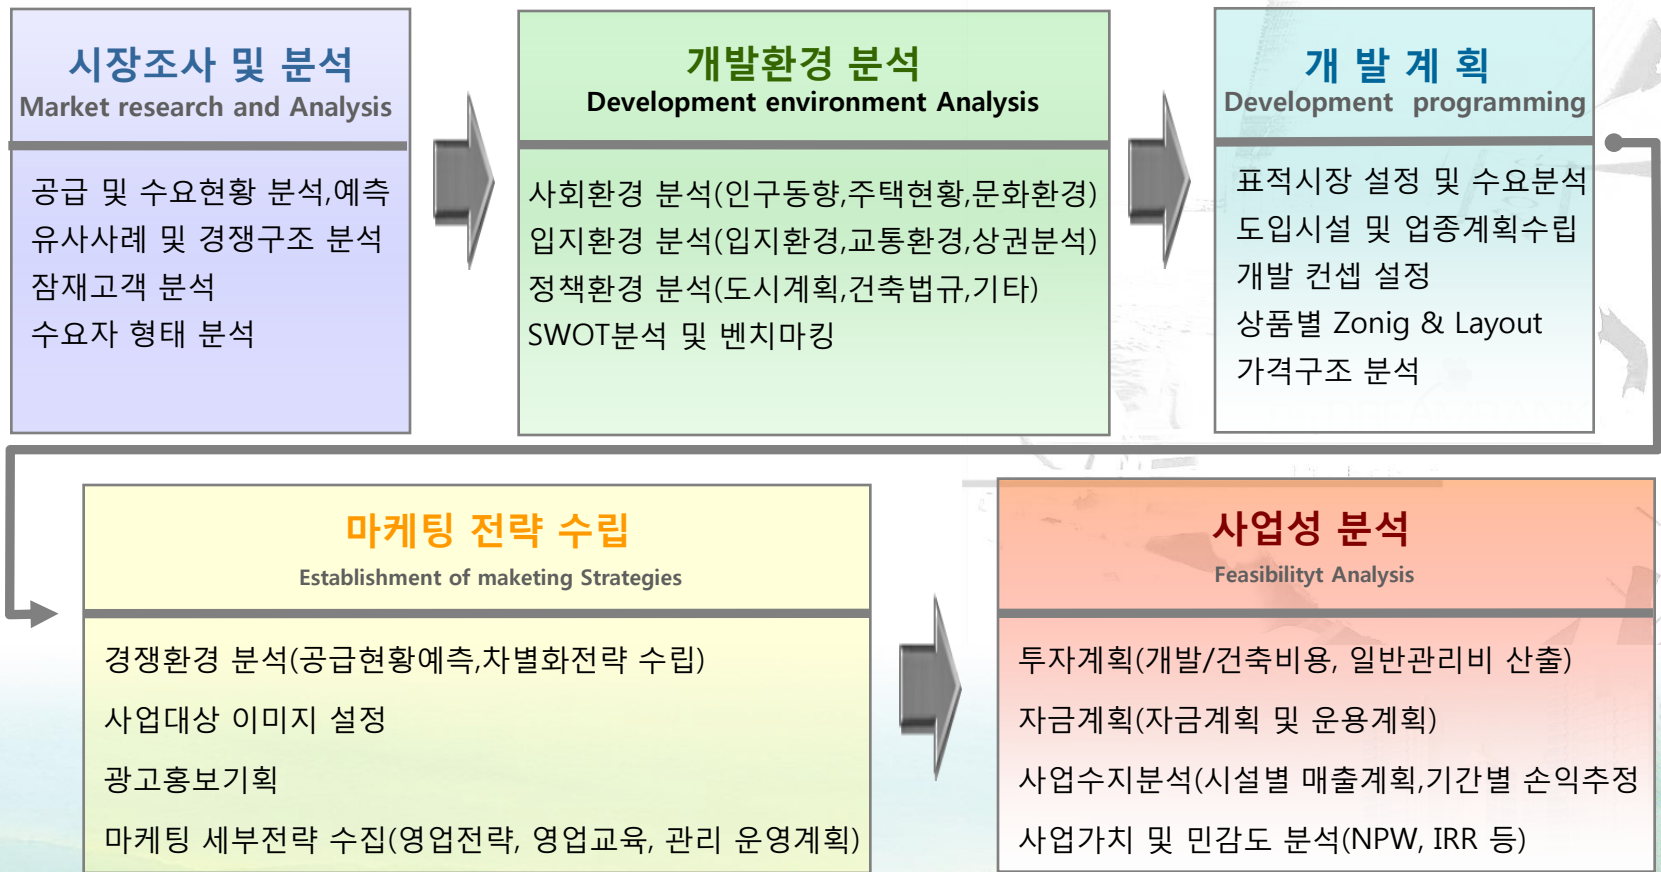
시장조사 및 분석
Market research and Analysis

공급 및 수요현황 분석,예측
유사사례 및 경쟁구조 분석
잠재고객 분석
수요자 형태 분석

개발환경 분석
Development environment Analysis

사회환경 분석(인구동향,주택현황,문화환경)
입지환경 분석(입지환경,교통환경,상권분석)
정책환경 분석(도시계획,건축법규,기타)
SWOT분석 및 벤치마킹

개 발 계 획
Development programming

표적시장 설정 및 수요분석
도입시설 및 업종계획수립
개발 컨셉 설정
상품별 Zonig & Layout
가격구조 분석

마케팅 전략 수립
Establishment of maketing Strategies

경쟁환경 분석(공급현황예측,차별화전략 수립)
사업대상 이미지 설정
광고홍보기획
마케팅 세부전략 수집(영업전략, 영업교육, 관리 운영계획)

사업성 분석
Feasibilityt Analysis

투자계획(개발/건축비용, 일반관리비 산출)
자금계획(자금계획 및 운용계획)
사업수지분석(시설별 매출계획,기간별 손익추정
사업가치 및 민감도 분석(NPW, IRR 등)